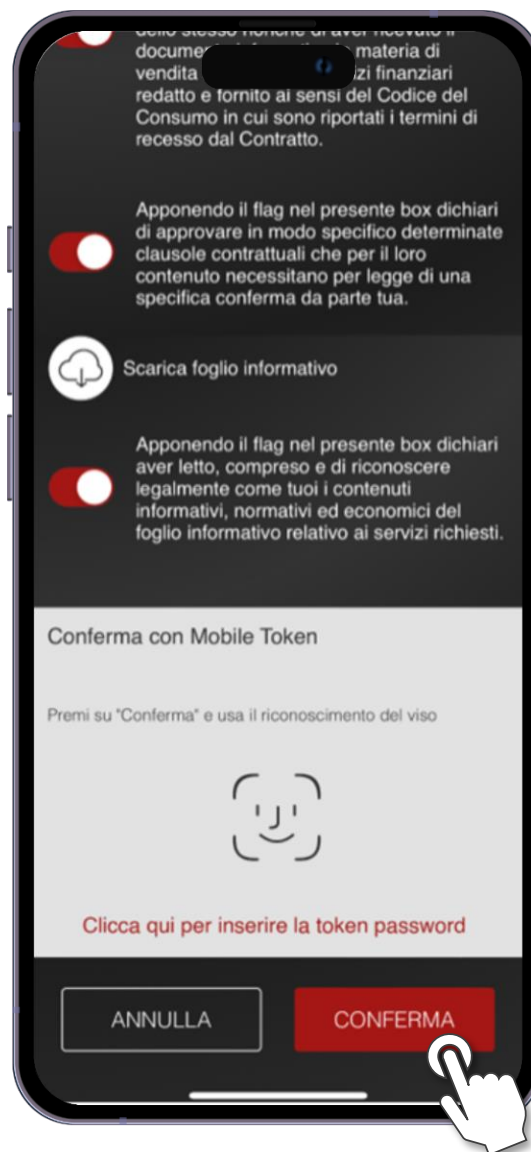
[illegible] documen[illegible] materia di vendita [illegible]zi finanziari redatto e fornito ai sensi del Codice del Consumo in cui sono riportati i termini di recesso dal Contratto.

Apponendo il flag nel presente box dichiari di approvare in modo specifico determinate clausole contrattuali che per il loro contenuto necessitano per legge di una specifica conferma da parte tua.

Scarica foglio informativo

Apponendo il flag nel presente box dichiari aver letto, compreso e di riconoscere legalmente come tuoi i contenuti informativi, normativi ed economici del foglio informativo relativo ai servizi richiesti.

Conferma con Mobile Token

Premi su "Conferma" e usa il riconoscimento del viso

Clicca qui per inserire la token password

ANNULLA

CONFERMA